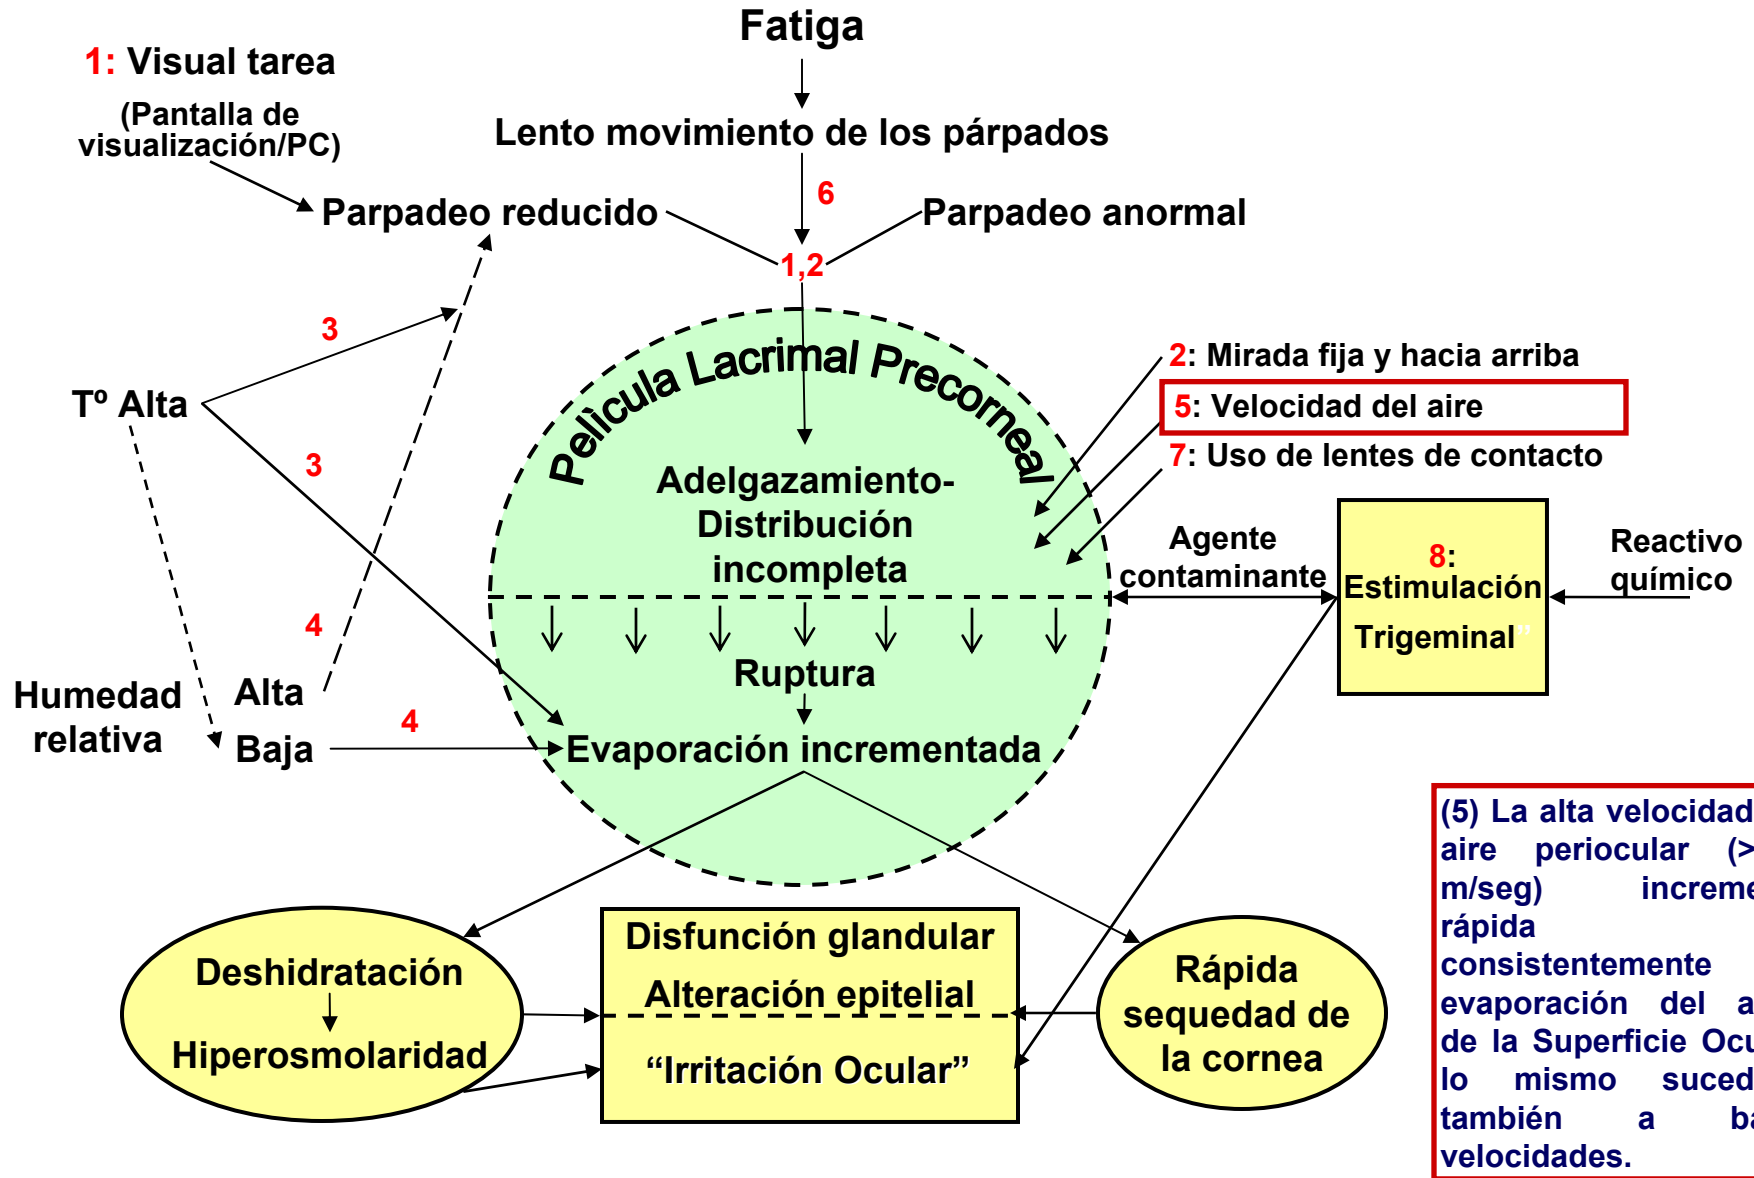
Fatiga

1: Visual tarea

(Pantalla de visualización/PC)

Lento movimiento de los párpados

6

Parpadeo reducido

Parpadeo anormal

1,2

3

Tº Alta

3

Película Lacrimal Precorneal

2: Mirada fija y hacia arriba

5: Velocidad del aire

7: Uso de lentes de contacto

Adelgazamiento-Distribución incompleta

Agente contaminante

8: Estimulación Trigeminal

Reactivo químico

4

Humedad relativa

Alta

Baja

4

Ruptura

Evaporación incrementada

(5) La alta velocidad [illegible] aire periocular (>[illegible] m/seg) increme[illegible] rápida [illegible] consistentemente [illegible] evaporación del a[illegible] de la Superficie Ocu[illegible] lo mismo suced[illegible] también a ba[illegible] velocidades.

Deshidratación

Hiperosmolaridad

Disfunción glandular

Alteración epitelial

"Irritación Ocular"

Rápida sequedad de la cornea